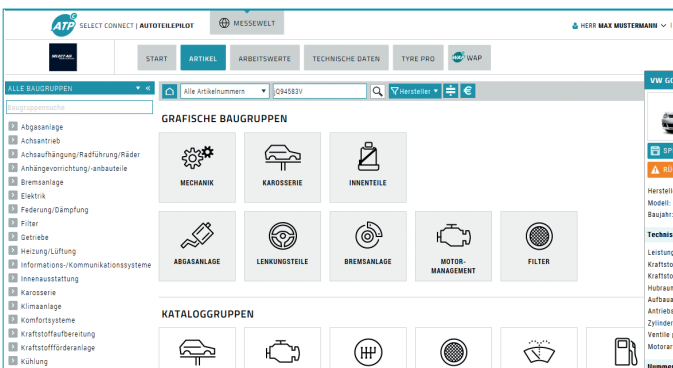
ATP SELECT CONNECT | AUTOTEILEPILOT

MESSEWELT

HERR MAX MUSTERMANN

START | ARTIKEL | ARBEITSWERTE | TECHNISCHE DATEN | TYRE PRO | WAP

ALLE BAUGRUPPEN

Baugruppensuche

Abgasanlage
Achsantrieb
Achsaufhängung/Radführung/Räder
Anhängevorrichtung/-anbauteile
Bremsanlage
Elektrik
Federung/Dämpfung
Filter
Getriebe
Heizung/Lüftung
Informations-/Kommunikationssysteme
Innenausstattung
Karosserie
Klimaanlage
Komfortsysteme
Kraftstoffaufbereitung
Kraftstoffförderanlage
Kühlung

Alle Artikelnummern

Q94583V

Hersteller

GRAFISCHE BAUGRUPPEN

MECHANIK
KAROSSERIE
INNENTEILE
ABGASANLAGE
LENKUNGSTEILE
BREMSANLAGE
MOTOR-MANAGEMENT
FILTER

KATALOGGRUPPEN

VW G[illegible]
SP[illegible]
RÜ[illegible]
Herstell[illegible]
Modell:
Baujahr:
Technis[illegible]
Leistung
Kraftsto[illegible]
Kraftsto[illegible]
Hubraum
Aufbaua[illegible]
Antriebs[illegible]
Zylinder
Ventile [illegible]
Motorar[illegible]
Numme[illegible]